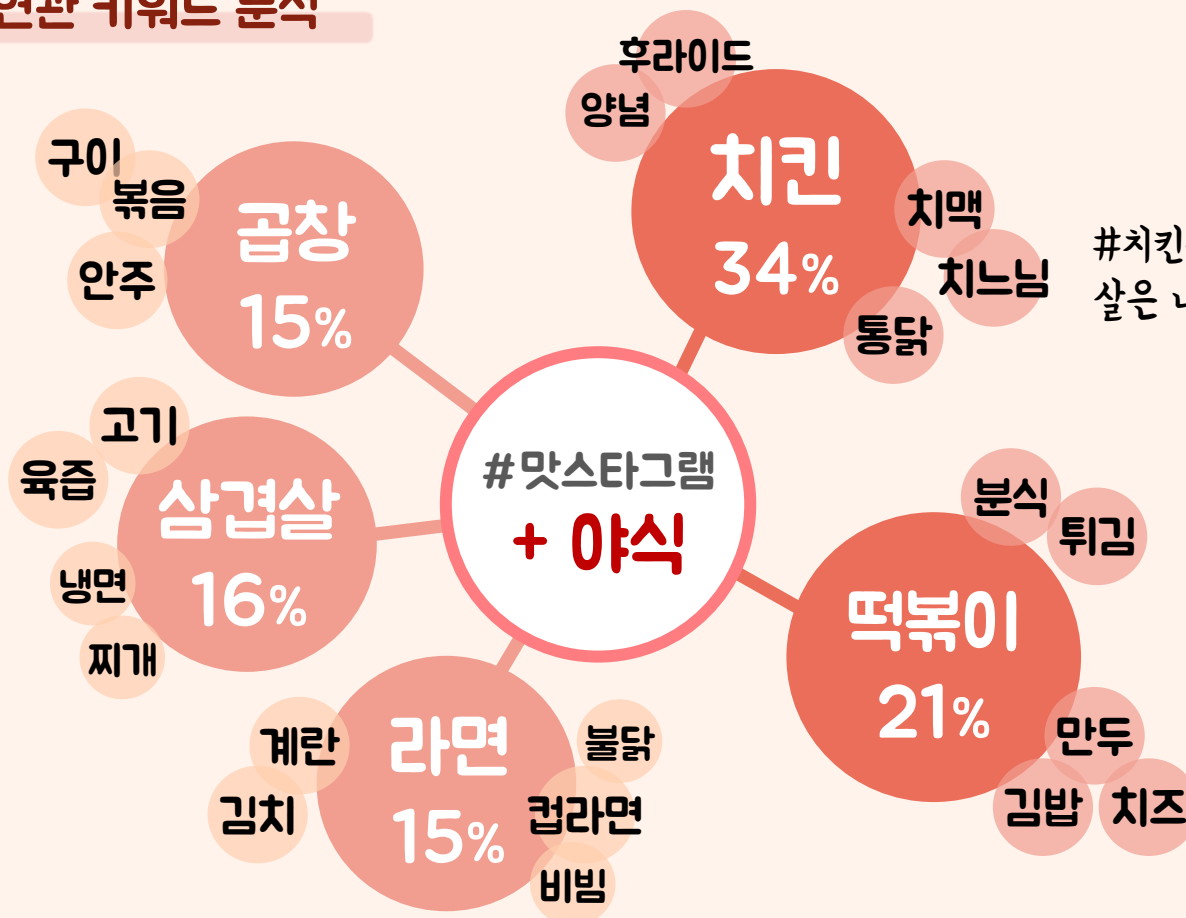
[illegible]련 키워드 분석

후라이드
양념
치킨
34%
치맥
치느님
통닭

#치킨
살은 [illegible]

구이
볶음
안주
곱창
15%

#맛스타그램
+ 야식

고기
육즙
삼겹살
16%
냉면
찌개

분식
튀김
떡볶이
21%
만두
김밥
치즈

계란
김치
라면
15%
불닭
컵라면
비빔